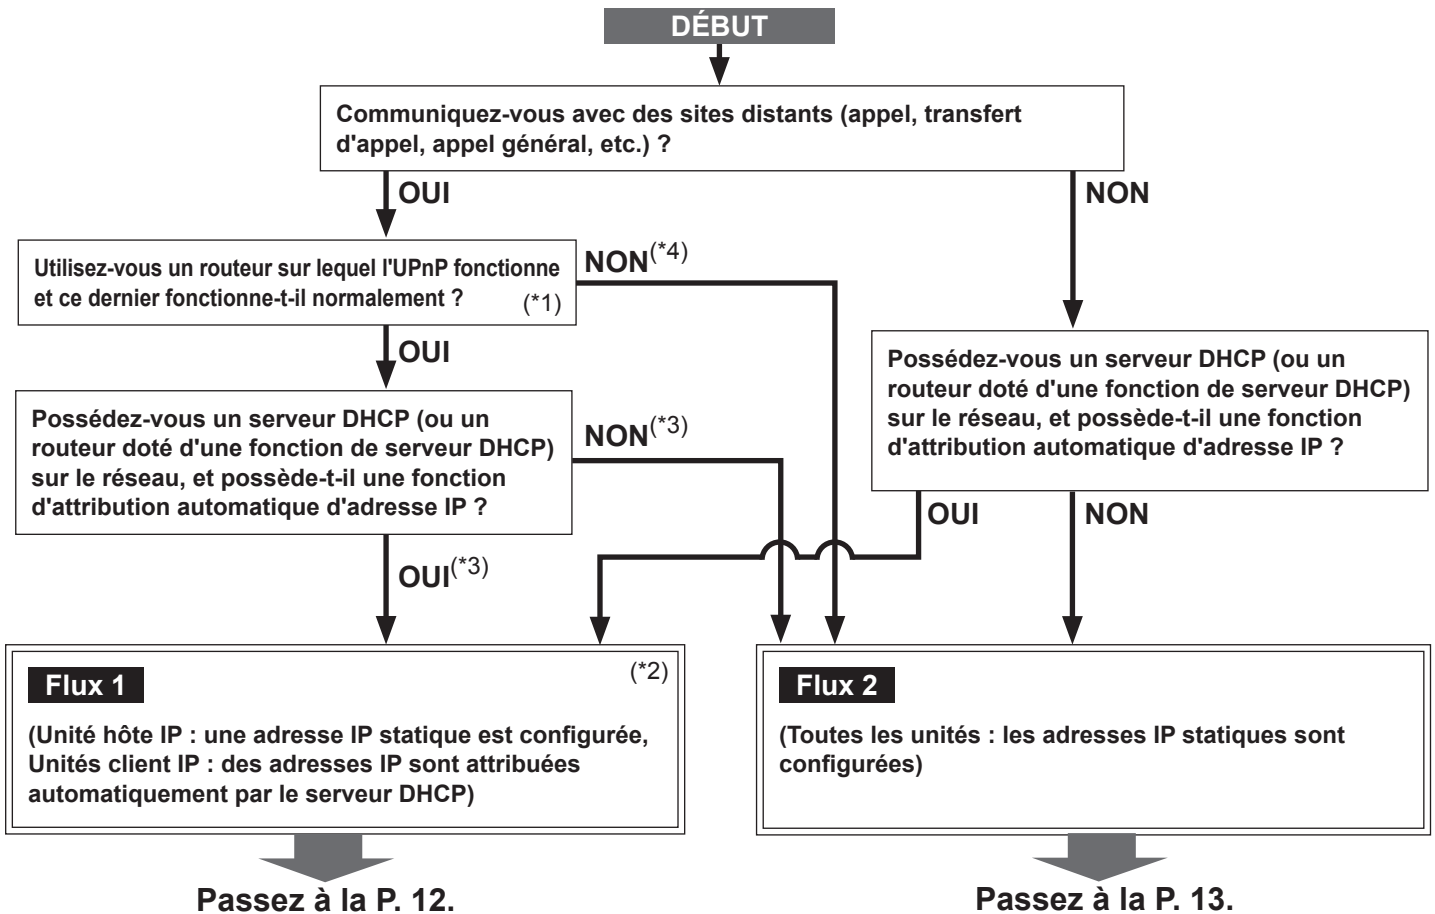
DÉBUT

Communiquez-vous avec des sites distants (appel, transfert d'appel, appel général, etc.) ?

OUI

NON

Utilisez-vous un routeur sur lequel l'UPnP fonctionne et ce dernier fonctionne-t-il normalement ? (*1)

NON$^{(*4)}$

OUI

Possédez-vous un serveur DHCP (ou un routeur doté d'une fonction de serveur DHCP) sur le réseau, et possède-t-il une fonction d'attribution automatique d'adresse IP ?

NON$^{(*3)}$

Possédez-vous un serveur DHCP (ou un routeur doté d'une fonction de serveur DHCP) sur le réseau, et possède-t-il une fonction d'attribution automatique d'adresse IP ?

OUI

NON

OUI$^{(*3)}$

Flux 1

(*2)

(Unité hôte IP : une adresse IP statique est configurée, Unités client IP : des adresses IP sont attribuées automatiquement par le serveur DHCP)

Flux 2

(Toutes les unités : les adresses IP statiques sont configurées)

Passez à la P. 12.

Passez à la P. 13.